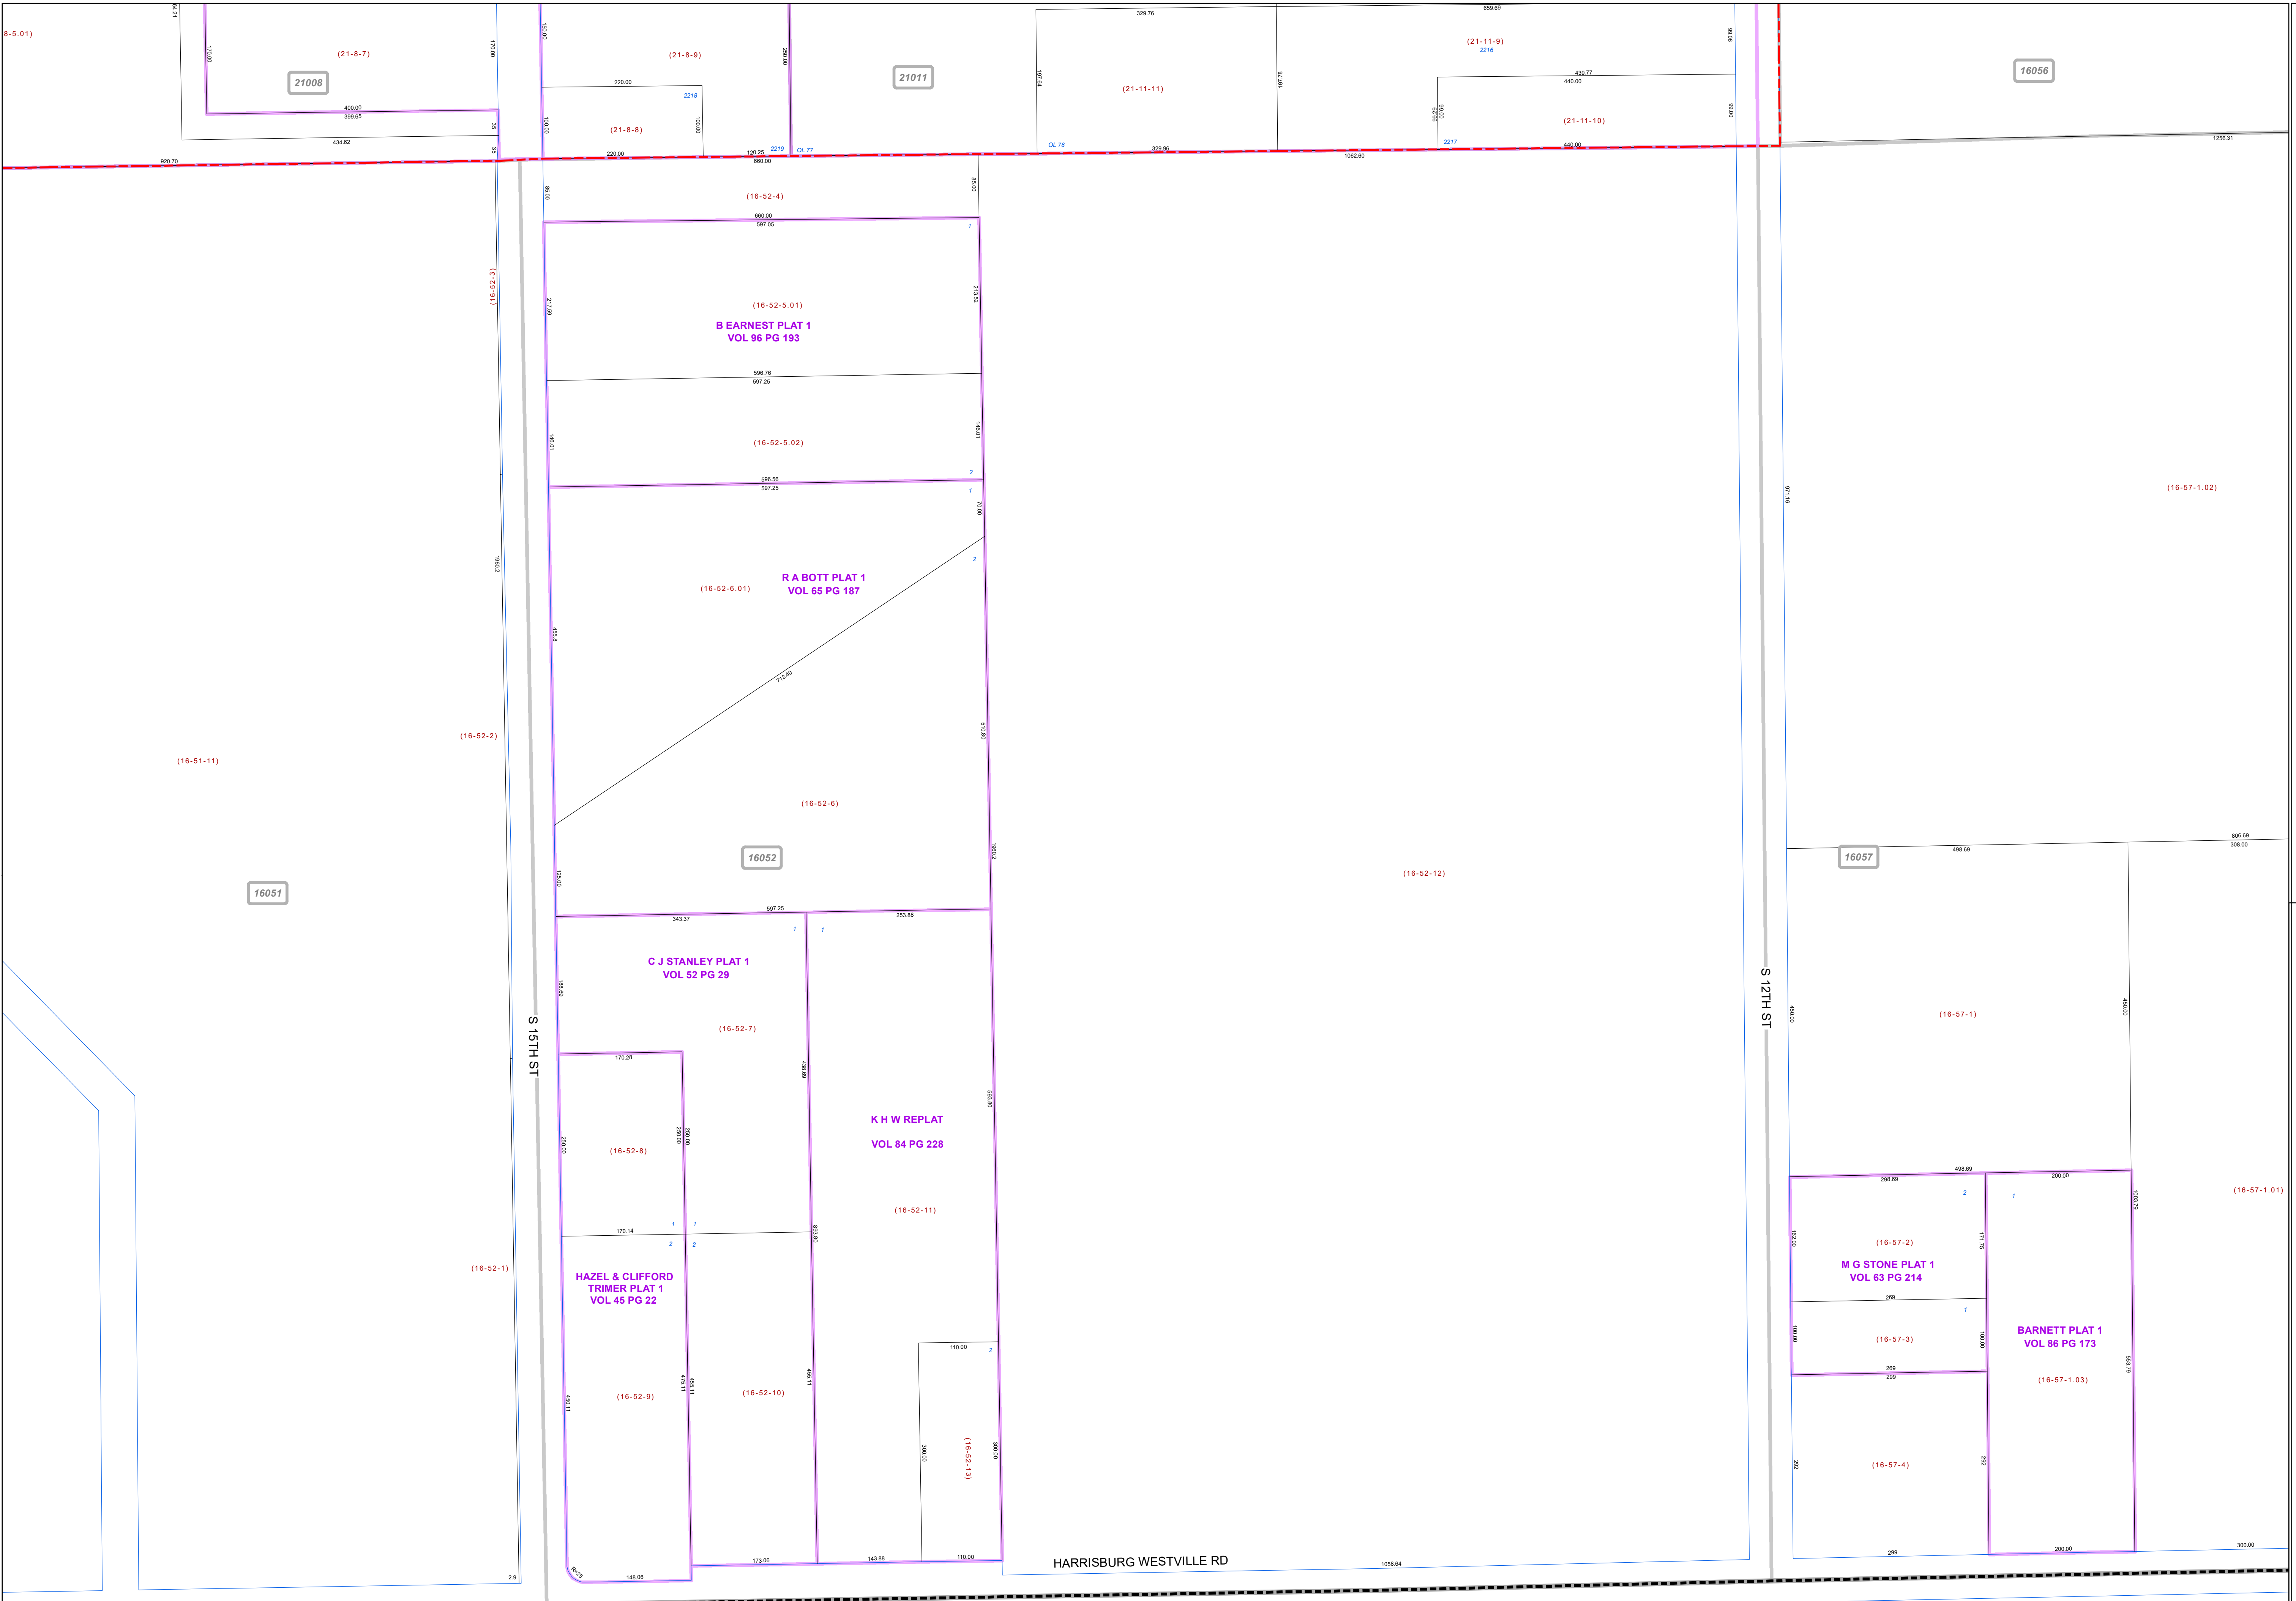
8-5.01)
64.21
170.00
(21-8-7)
21008
400.00
399.65
434.62
170.00
35
35
920.70
150.00
(21-8-9)
250.00
220.00
2218
100.00
(21-8-8)
100.00
220.00
120.25
660.00
2219
OL 77
21011
329.76
197.64
(21-11-11)
OL 78
329.96
659.69
(21-11-9)
2216
197.81
439.77
440.00
99.29
99.00
(21-11-10)
2217
440.00
1062.60
99.06
99.00
16056
1256.31
85.00
(16-52-4)
85.00
660.00
597.05
1
(16-52-3)
217.59
(16-52-5.01)
B EARNEST PLAT 1
VOL 96 PG 193
213.52
596.76
597.25
148.01
(16-52-5.02)
148.01
2
596.56
597.25
1
70.00
2
(16-52-6.01)
R A BOTT PLAT 1
VOL 65 PG 187
1960.2
455.8
712.40
510.89
(16-52-2)
(16-51-11)
(16-52-6)
16052
1960.2
125.00
16051
597.25
343.37
253.88
1
1
C J STANLEY PLAT 1
VOL 52 PG 29
188.69
(16-52-7)
S 15TH ST
170.28
438.69
250.00
250.00
250.00
(16-52-8)
K H W REPLAT
VOL 84 PG 228
593.80
(16-52-11)
170.14
1
1
2
2
893.80
(16-52-1)
HAZEL & CLIFFORD
TRIMER PLAT 1
VOL 45 PG 22
(16-52-9)
450.11
475.11
455.11
(16-52-10)
455.11
110.00
2
300.00
(16-52-13)
300.00
R=25
148.06
173.06
143.88
110.00
2.9
HARRISBURG WESTVILLE RD
1058.64
(16-52-12)
971.16
(16-57-1.02)
S 12TH ST
16057
498.69
806.69
308.00
450.00
(16-57-1)
450.00
498.69
298.69
200.00
2
1
1003.79
(16-57-1.01)
162.00
(16-57-2)
171.75
M G STONE PLAT 1
VOL 63 PG 214
269
1
100.00
(16-57-3)
100.00
BARNETT PLAT 1
VOL 86 PG 173
553.79
269
299
(16-57-1.03)
292
(16-57-4)
292
299
200.00
300.00